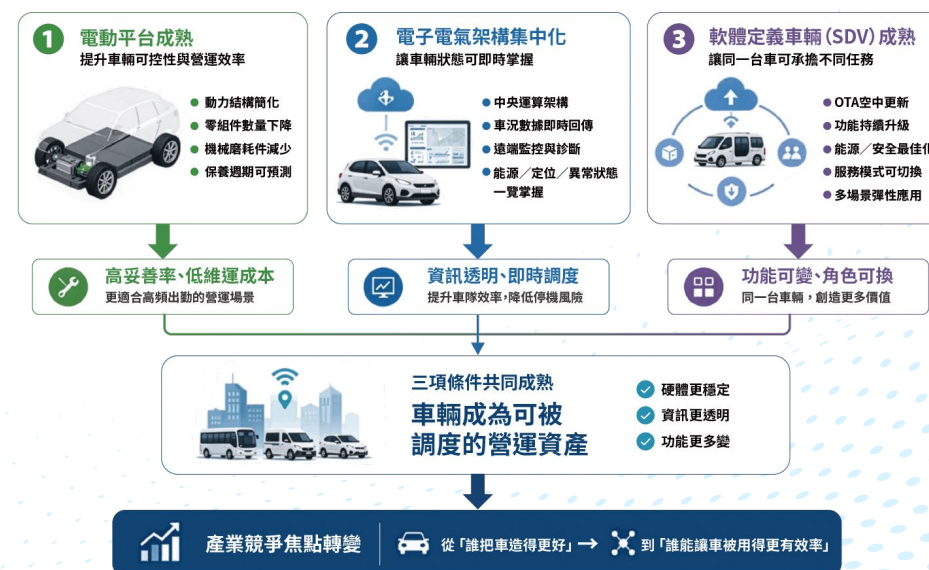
1 電動平台成熟
提升車輛可控性與營運效率

動力結構簡化
零組件數量下降
機械磨耗件減少
保養週期可預測

2 電子電氣架構集中化
讓車輛狀態可即時掌握

中央運算架構
車況數據即時回傳
遠端監控與診斷
能源／定位／異常狀態一覽掌握

3 軟體定義車輛（SDV）成熟
讓同一台車可承擔不同任務

OTA空中更新
功能持續升級
能源／安全最佳化
服務模式可切換
多場景彈性應用

高妥善率、低維運成本
更適合高頻出勤的營運場景

資訊透明、即時調度
提升車隊效率，降低停機風險

功能可變、角色可換
同一台車輛，創造更多價值

三項條件共同成熟
車輛成為可被調度的營運資產

硬體更穩定
資訊更透明
功能更多變

產業競爭焦點轉變
從「誰把車造得更好」→ 到「誰能讓車被用得更有效率」